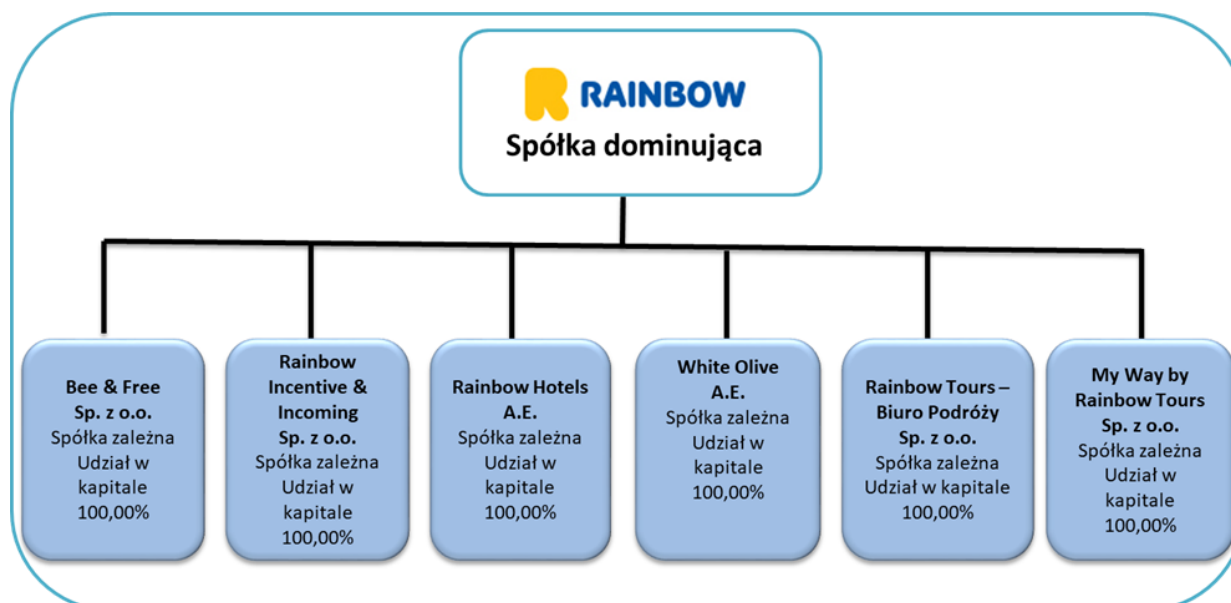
RAINBOW
Spółka dominująca

Bee & Free
Sp. z o.o.
Spółka zależna
Udział w kapitale
100,00%

Rainbow Incentive & Incoming
Sp. z o.o.
Spółka zależna
Udział w kapitale
100,00%

Rainbow Hotels
A.E.
Spółka zależna
Udział w kapitale
100,00%

White Olive
A.E.
Spółka zależna
Udział w kapitale
100,00%

Rainbow Tours – Biuro Podróży
Sp. z o.o.
Spółka zależna
Udział w kapitale
100,00%

My Way by Rainbow Tours
Sp. z o.o.
Spółka zależna
Udział w kapitale
100,00%